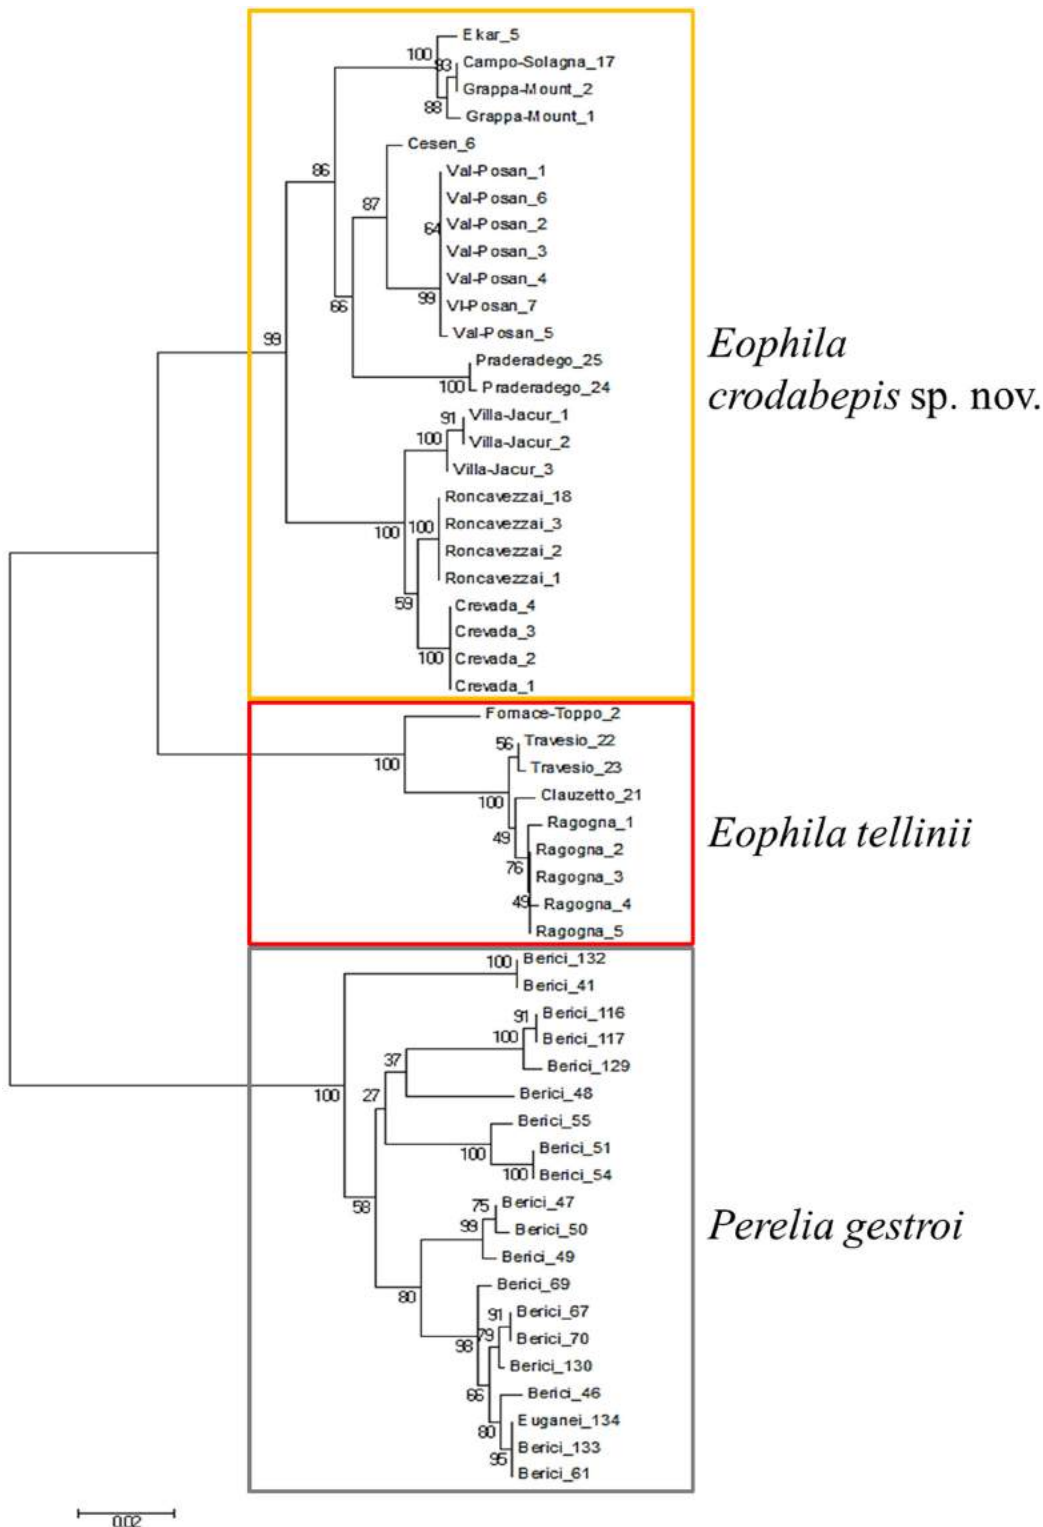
100
93
88
Ekar_5
Campo-Solagna_17
Grappa-Mount_2
Grappa-Mount_1
86
Cesen_6
87
Val-Posan_1
Val-Posan_6
64
Val-Posan_2
Val-Posan_3
Val-Posan_4
99
Vl-Posan_7
66
Val-Posan_5
99
Praderadego_25
100
Praderadego_24
91
Villa-Jacur_1
100
Villa-Jacur_2
Villa-Jacur_3
Roncavezzai_18
100
100
Roncavezzai_3
Roncavezzai_2
Roncavezzai_1
59
Crevada_4
Crevada_3
100
Crevada_2
Crevada_1

*Eophila crodabepis* sp. nov.

Fornace-Toppo_2
100
56
Travesio_22
Travesio_23
100
Clauzetto_21
Ragogna_1
49
Ragogna_2
76
Ragogna_3
49
Ragogna_4
Ragogna_5

*Eophila tellinii*

100
Berici_132
Berici_41
91
Berici_116
100
Berici_117
Berici_129
37
Berici_48
100
27
Berici_55
Berici_51
100
100
Berici_54
58
75
Berici_47
99
Berici_50
Berici_49
Berici_69
80
91
Berici_67
79
Berici_70
98
Berici_130
66
Berici_46
Euganei_134
80
Berici_133
95
Berici_61

*Perelia gestroi*

0.02